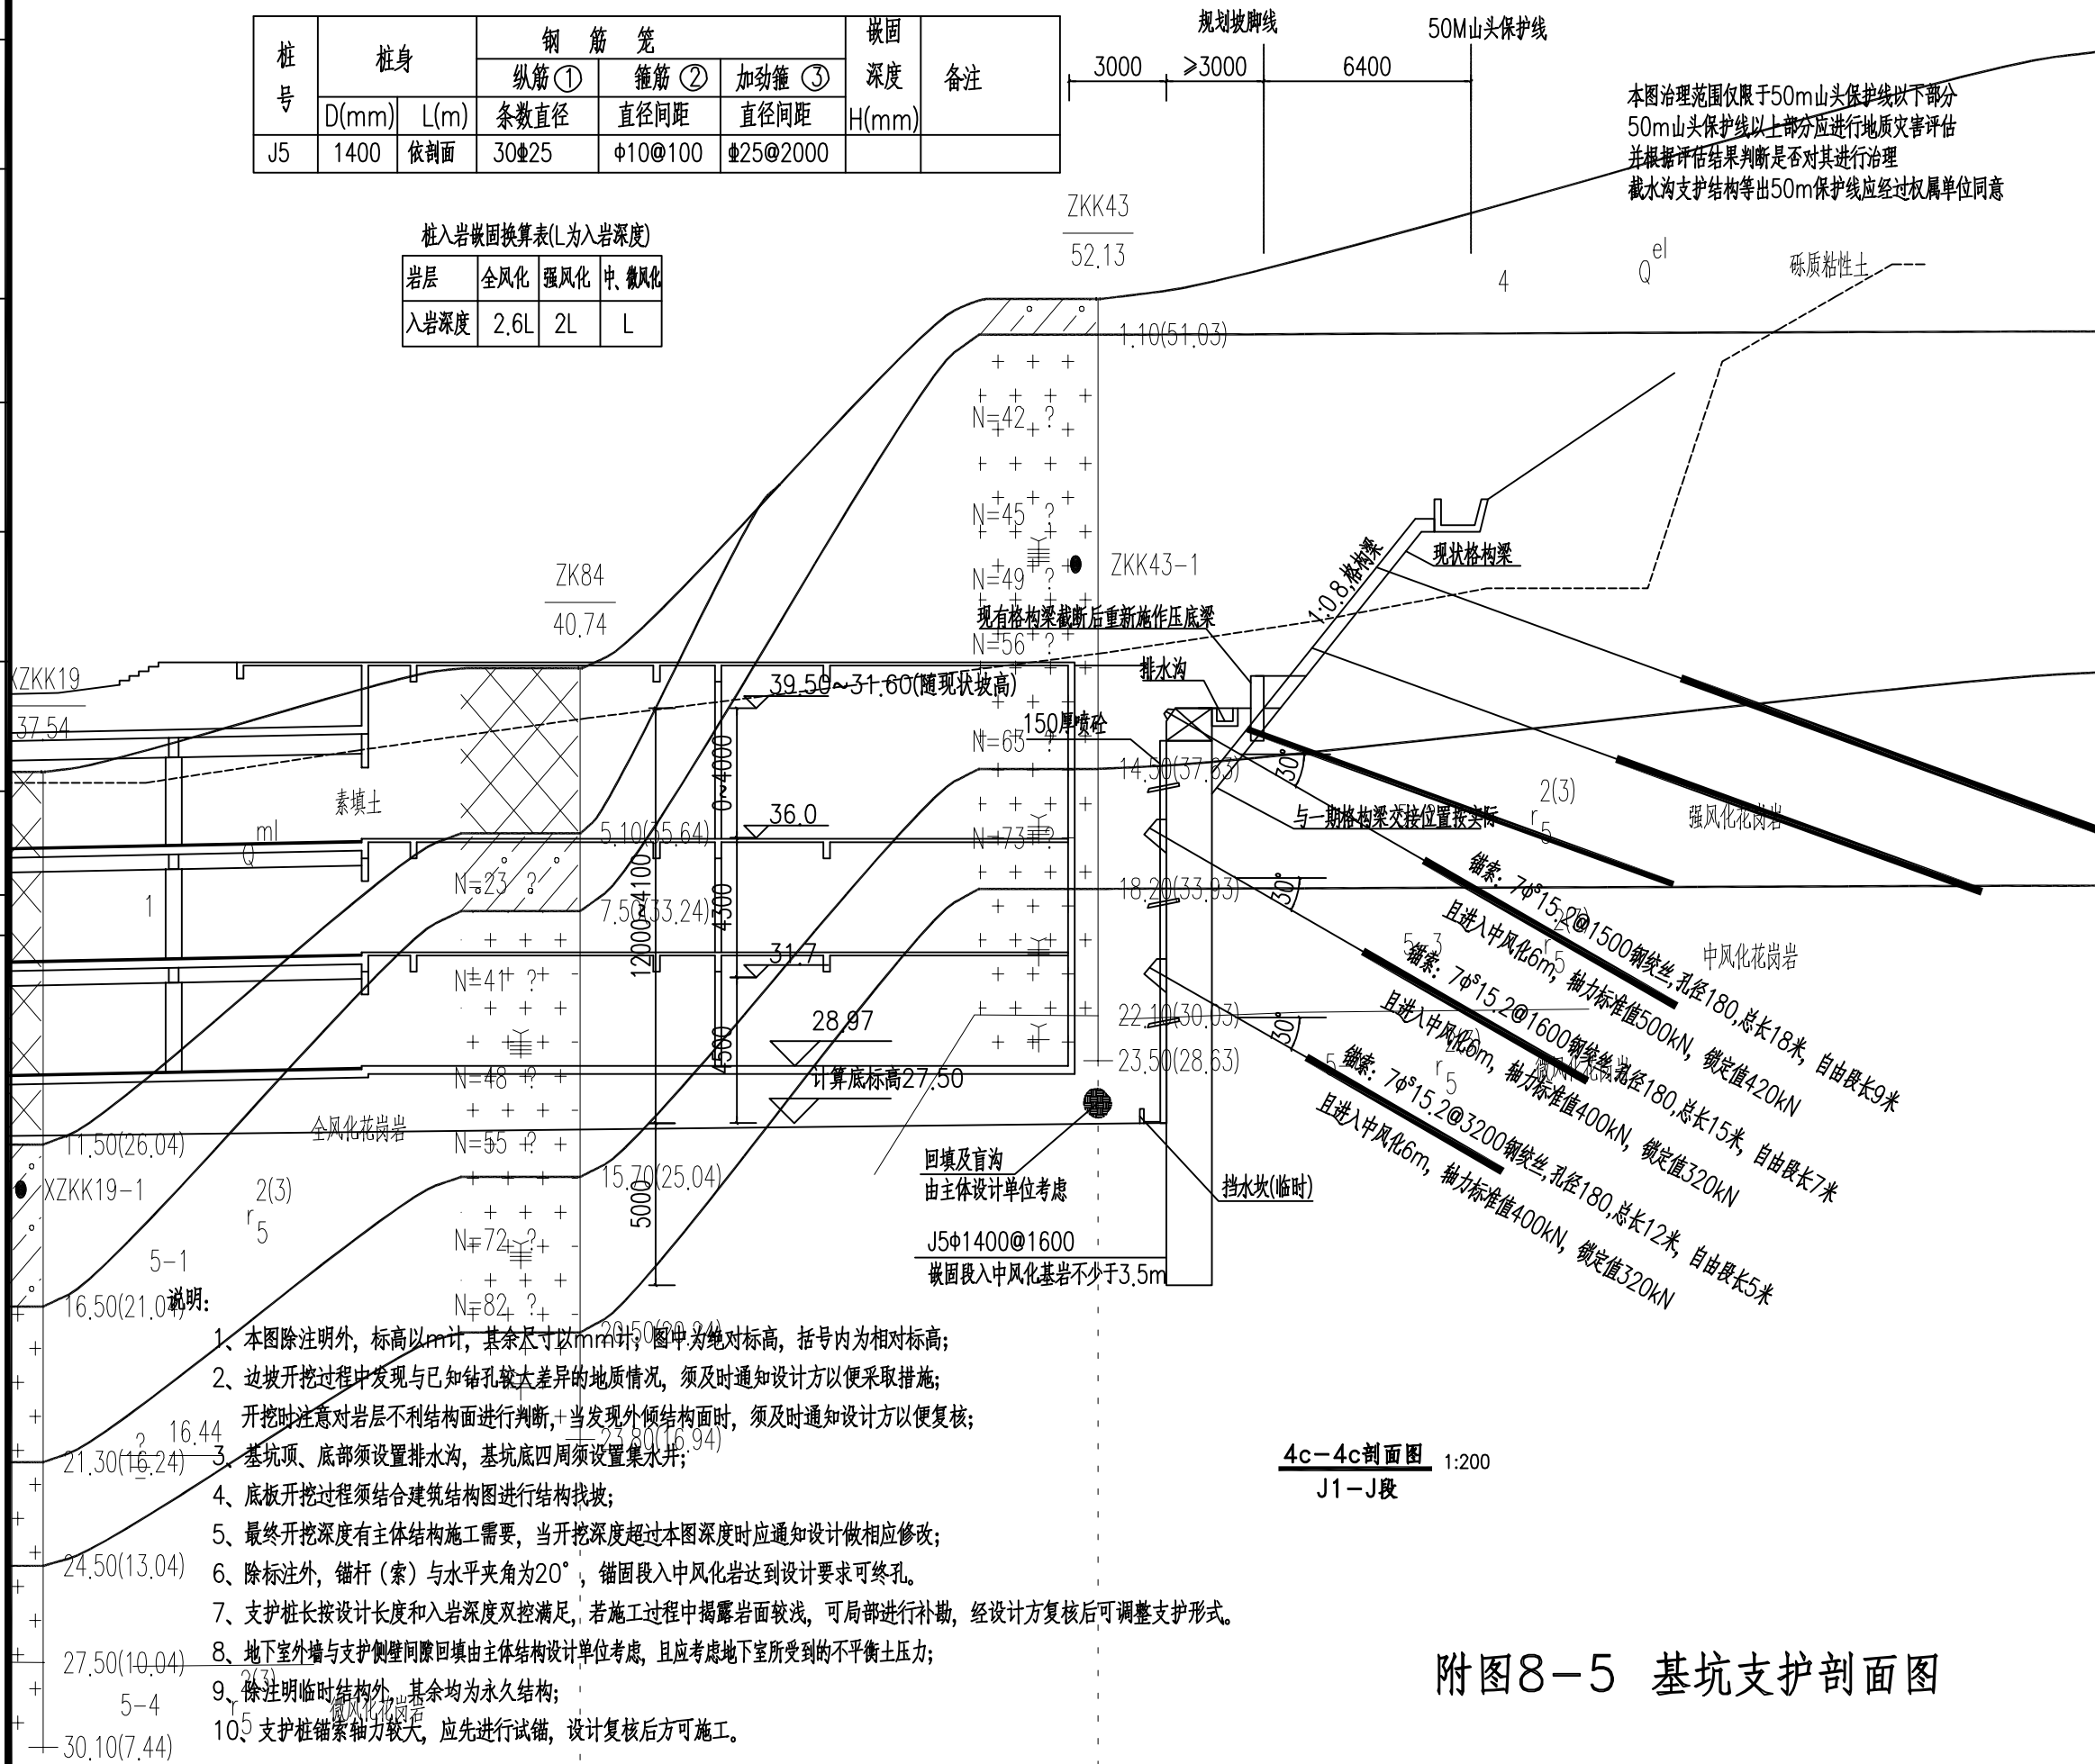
| 桩号 | 桩身 | | 钢筋笼 | | | 嵌固深度 | 备注 |
|---|---|---|---|---|---|---|---|
| | | | 纵筋① | 箍筋② | 加劲箍③ | | |
| | D(mm) | L(m) | 条数直径 | 直径间距 | 直径间距 | H(mm) | |
| J5 | 1400 | 依剖面 | 30Φ25 | Φ10@100 | Φ25@2000 | | |

桩入岩嵌固换算表(L为入岩深度)

| 岩层 | 全风化 | 强风化 | 中、微风化 |
|---|---|---|---|
| 入岩深度 | 2.6L | 2L | L |

规划坡脚线
50M山头保护线
3000 ≥3000 6400

本图治理范围仅限于50m山头保护线以下部分
50m山头保护线以上部分应进行地质灾害评估
并根据评估结果判断是否对其进行治理
截水沟支护结构等出50m保护线应经过权属单位同意

ZKK43
52.13
$Q^{el}$
4
砾质粘性土
1.10(51.03)
N=42 ?
N=45 ?
N=49 ?
ZKK43-1
N=56 ?
N=65 ?
N=73 ?
现状格构梁
1:0.8格构梁
现有格构梁截断后重新施作压底梁
排水沟
ZK84
40.74
XZKK19
37.54
39.50~31.60(随现状坡高)
150厚喷砼
14.50(37.63)
2(3)
$r_5$
强风化花岗岩
与一期格构梁交接位置按实际
30°
素填土
$Q^{ml}$
1
5.10(35.64)
36.0
N=23 ?
7.50(33.24)
18.20(33.93)
锚索: 7φs15.2@1500钢绞丝,孔径180,总长18米, 自由段长9米
且进入中风化6m, 轴力标准值500kN, 锁定值420kN
中风化花岗岩
5-3
锚索: 7φs15.2@1600钢绞丝,孔径180,总长15米, 自由段长7米
且进入中风化6m, 轴力标准值400kN, 锁定值320kN
微风化花岗岩
5
锚索: 7φs15.2@3200钢绞丝,孔径180,总长12米, 自由段长5米
且进入中风化6m, 轴力标准值400kN, 锁定值320kN
0~4000
4300
12000
4100
31.7
N=41 ?
28.97
22.10(30.03)
23.50(28.63)
4500
N=48 ?
计算底标高27.50
全风化花岗岩
11.50(26.04)
N=55 ?
回填及盲沟
由主体设计单位考虑
挡水坎(临时)
XZKK19-1
2(3)
$r_5$
15.70(25.04)
5000
5-1
N=72 ?
J5Φ1400@1600
嵌固段入中风化基岩不少于3.5m
16.50(21.04)
N=82 ?
说明:
1、本图除注明外, 标高以m计, 其余尺寸以mm计; 图中为绝对标高, 括号内为相对标高;
2、边坡开挖过程中发现与已知钻孔较大差异的地质情况, 须及时通知设计方以便采取措施;
开挖时注意对岩层不利结构面进行判断, 当发现外倾结构面时, 须及时通知设计方以便复核;
3、基坑顶、底部须设置排水沟, 基坑底四周须设置集水井;
4、底板开挖过程须结合建筑结构图进行结构找坡;
5、最终开挖深度有主体结构施工需要, 当开挖深度超过本图深度时应通知设计做相应修改;
6、除标注外, 锚杆(索)与水平夹角为20°, 锚固段入中风化岩达到设计要求可终孔。
7、支护桩长按设计长度和入岩深度双控满足, 若施工过程中揭露岩面较浅, 可局部进行补勘, 经设计方复核后可调整支护形式。
8、地下室外墙与支护侧壁间隙回填由主体结构设计单位考虑, 且应考虑地下室所受到的不平衡土压力;
9、除注明临时结构外, 其余均为永久结构;
10、支护桩锚索轴力较大, 应先进行试锚, 设计复核后方可施工。
20.50(20.24)
16.44
21.30(16.24)
23.80(16.94)
24.50(13.04)
27.50(10.04)
5-4
30.10(7.44)
微风化花岗岩
4c-4c剖面图 1:200
J1-J段
附图8-5 基坑支护剖面图